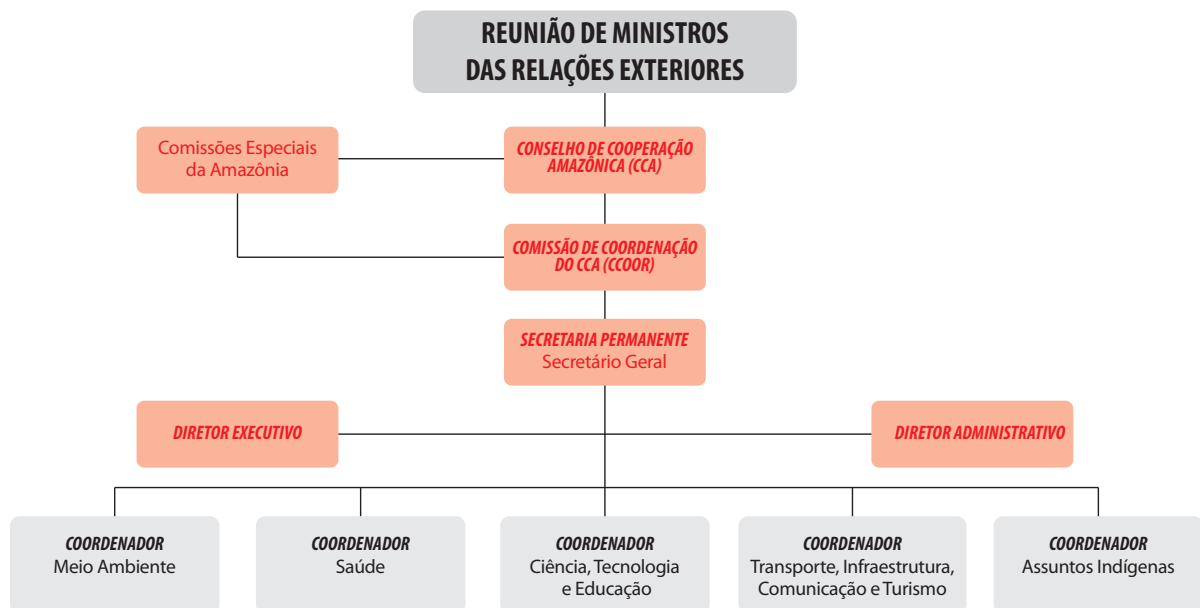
REUNIÃO DE MINISTROS DAS RELAÇÕES EXTERIORES

Comissões Especiais da Amazônia

CONSELHO DE COOPERAÇÃO AMAZÔNICA (CCA)

COMISSÃO DE COORDENAÇÃO DO CCA (CCOOR)

SECRETARIA PERMANENTE
Secretário Geral

DIRETOR EXECUTIVO

DIRETOR ADMINISTRATIVO

COORDENADOR
Meio Ambiente

COORDENADOR
Saúde

COORDENADOR
Ciência, Tecnologia e Educação

COORDENADOR
Transporte, Infraestrutura, Comunicação e Turismo

COORDENADOR
Assuntos Indígenas